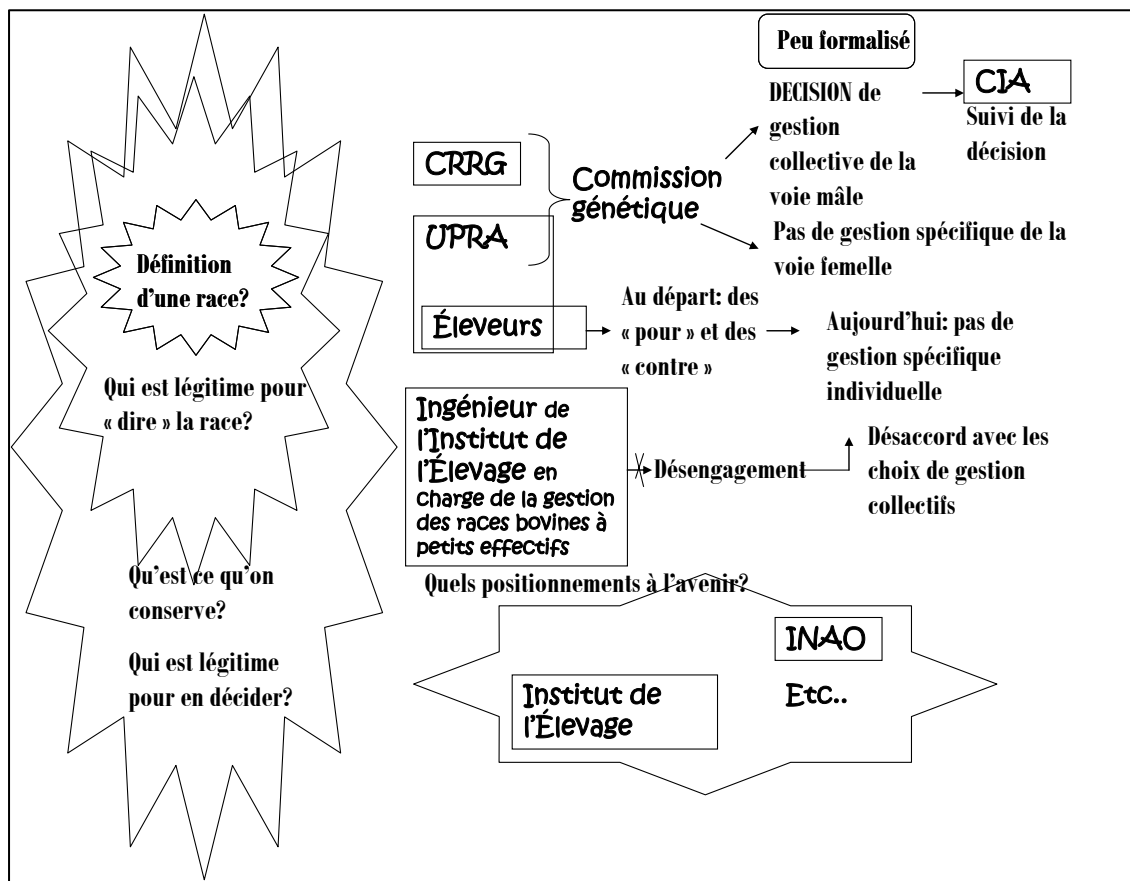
Définition d'une race?

Qui est légitime pour « dire » la race?

Qu'est ce qu'on conserve?

Qui est légitime pour en décider?

Peu formalisé

DECISION de gestion collective de la voie mâle

CIA

Suivi de la décision

CRRG

UPRA

Commission génétique

Pas de gestion spécifique de la voie femelle

Éleveurs

Au départ: des « pour » et des « contre »

Aujourd'hui: pas de gestion spécifique individuelle

Ingénieur de l'Institut de l'Élevage en charge de la gestion des races bovines à petits effectifs

Désengagement

Désaccord avec les choix de gestion collectifs

Quels positionnements à l'avenir?

INAO

Institut de l'Élevage

Etc..